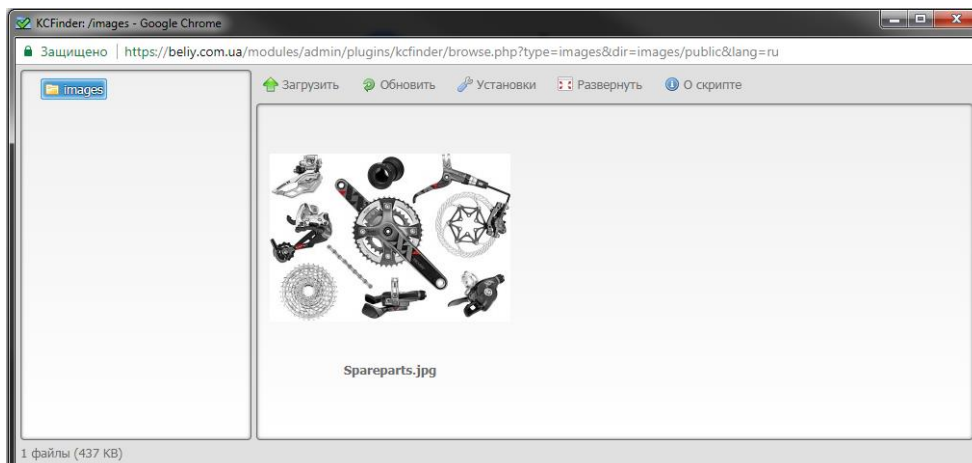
KCFinder: /images - Google Chrome

Защищено | https://beliy.com.ua/modules/admin/plugins/kcfinder/browse.php?type=images&dir=images/public&lang=ru

images

Загрузить Обновить Установки Развернуть О скрипте

Spareparts.jpg

1 файлы (437 KB)